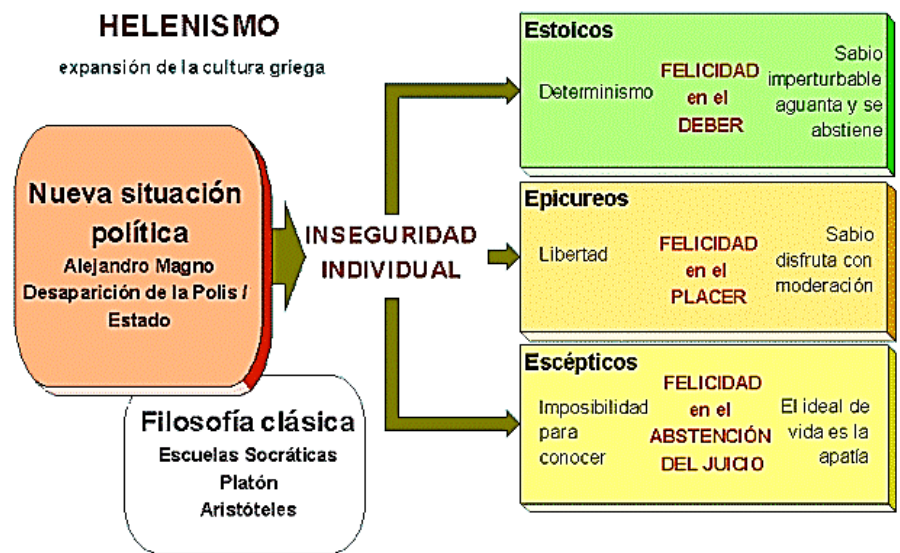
HELENISMO

expansión de la cultura griega

Nueva situación política
Alejandro Magno
Desaparición de la Polis / Estado

Filosofía clásica
Escuelas Socráticas
Platón
Aristóteles

INSEGURIDAD INDIVIDUAL

Estoicos
Determinismo
FELICIDAD en el DEBER
Sabio imperturbable aguanta y se abstiene

Epicureos
Libertad
FELICIDAD en el PLACER
Sabio disfruta con moderación

Escépticos
Imposibilidad para conocer
FELICIDAD en el ABSTENCIÓN DEL JUICIO
El ideal de vida es la apatía